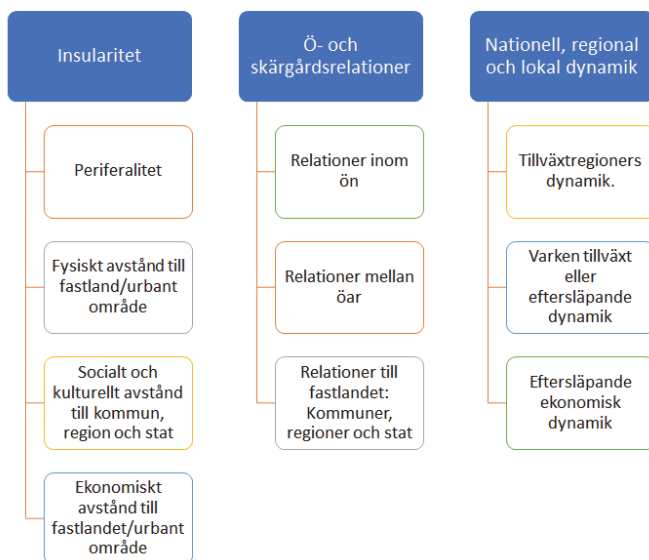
Insularitet

Periferalitet

Fysiskt avstånd till fastland/urbant område

Socialt och kulturellt avstånd till kommun, region och stat

Ekonomiskt avstånd till fastlandet/urbant område

Ö- och skärgårdsrelationer

Relationer inom ön

Relationer mellan öar

Relationer till fastlandet: Kommuner, regioner och stat

Nationell, regional och lokal dynamik

Tillväxtregioners dynamik.

Varken tillväxt eller eftersläpande dynamik

Eftersläpande ekonomisk dynamik